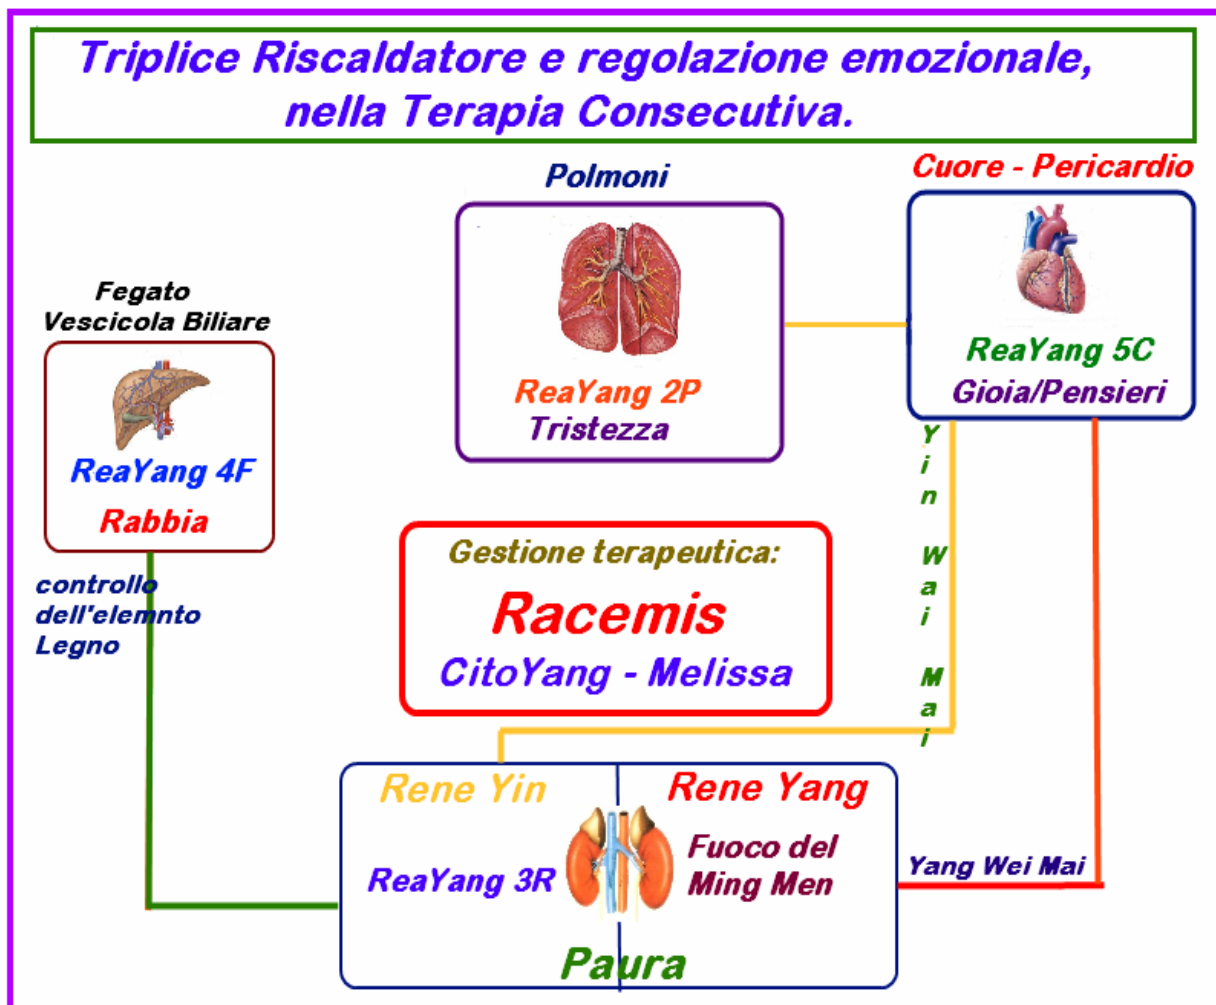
Triplice Riscaldatore e regolazione emozionale, nella Terapia Consecutiva.

Polmoni

ReaYang 2P
Tristezza

Cuore - Pericardio

ReaYang 5C
Gioia/Pensieri

Fegato
Vescicola Biliare

ReaYang 4F
Rabbia

controllo dell'elemnto Legno

Yin Wai Mai

Gestione terapeutica:
Racemis
CitoYang - Melissa

Rene Yin
Rene Yang
ReaYang 3R
Fuoco del Ming Men
Yang Wei Mai
Paura